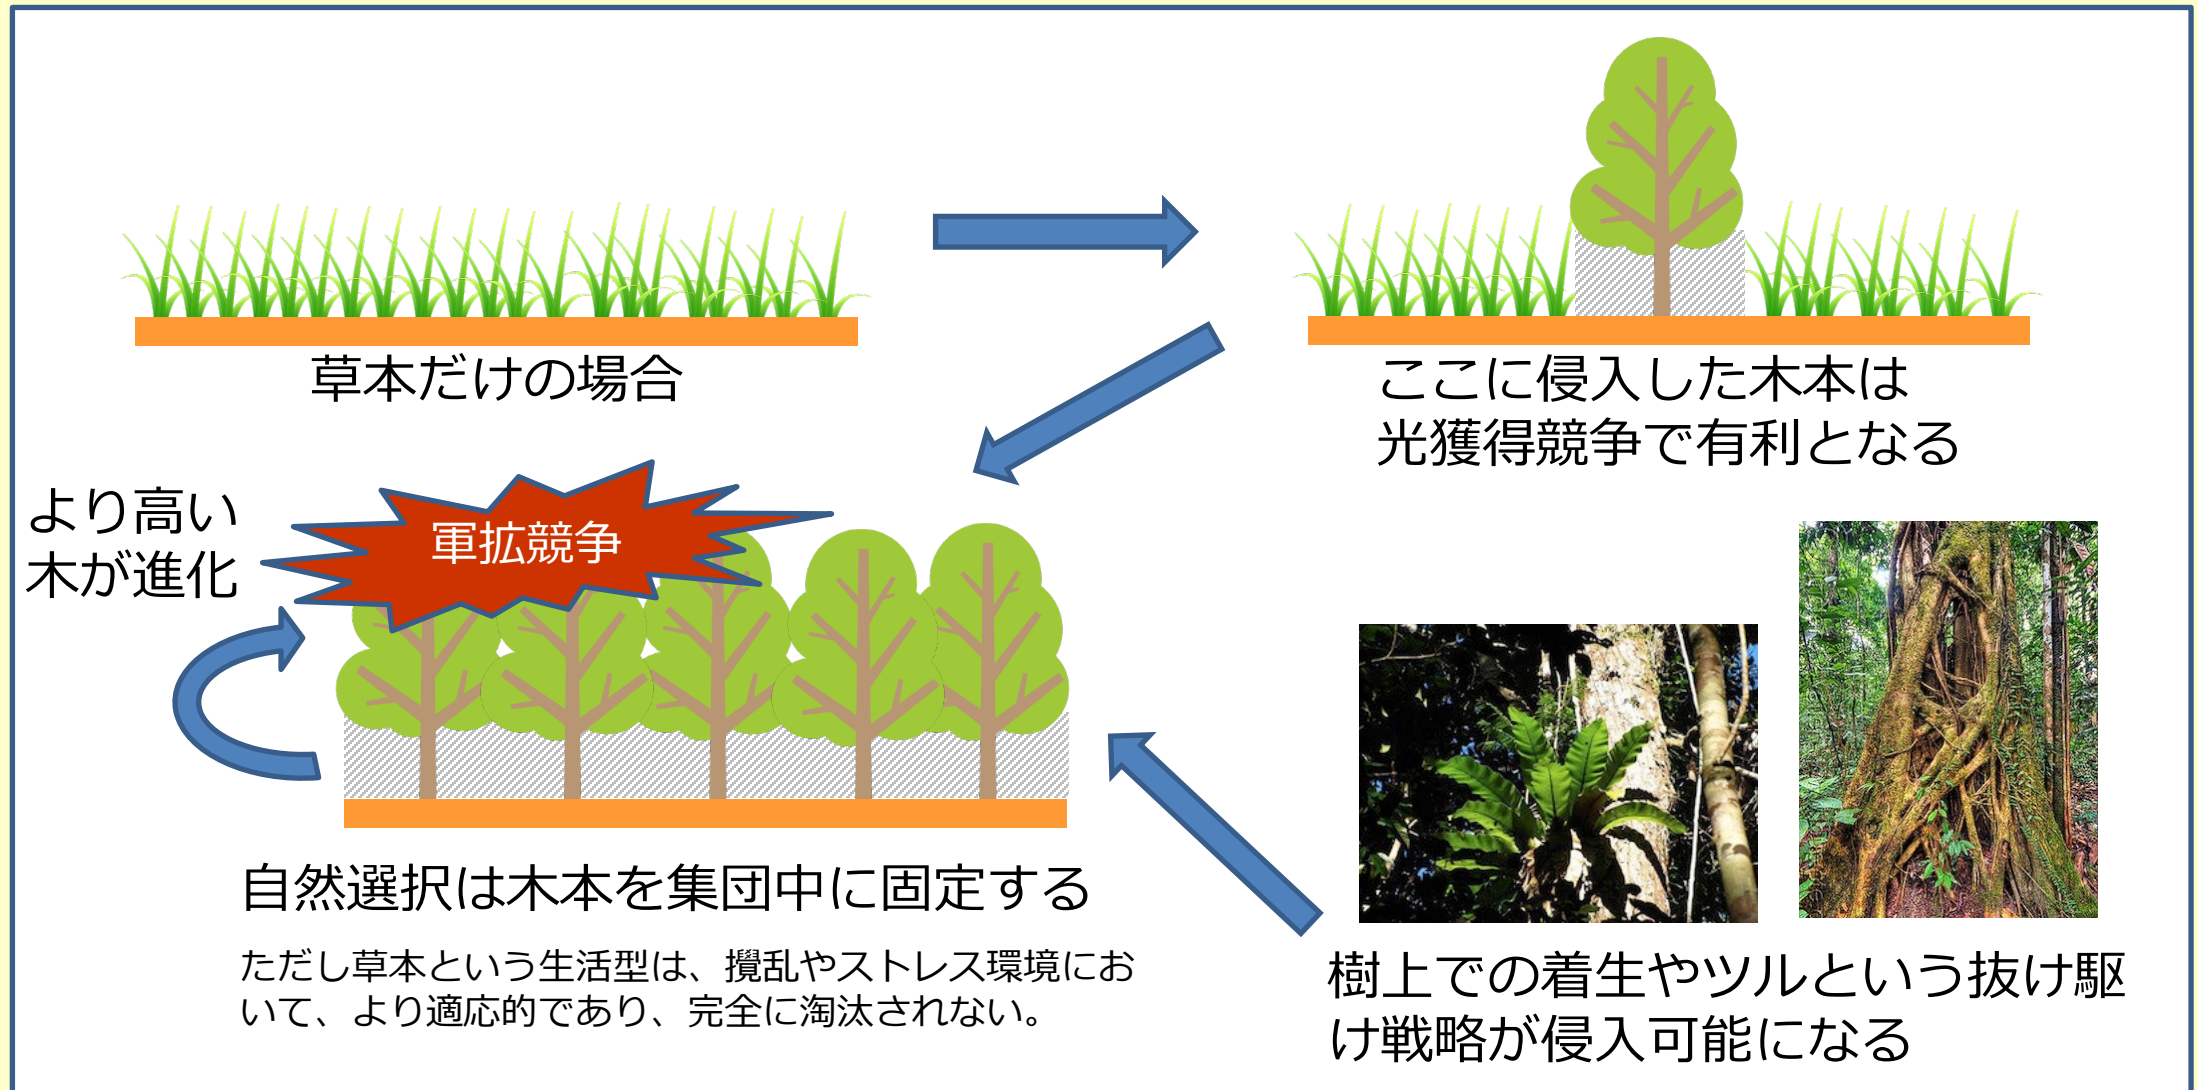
草本だけの場合

ここに侵入した木本は
光獲得競争で有利となる

より高い
木が進化

軍拡競争

自然選択は木本を集団中に固定する

ただし草本という生活型は、攪乱やストレス環境において、より適応的であり、完全に淘汰されない。

樹上での着生やツルという抜け駆け戦略が侵入可能になる